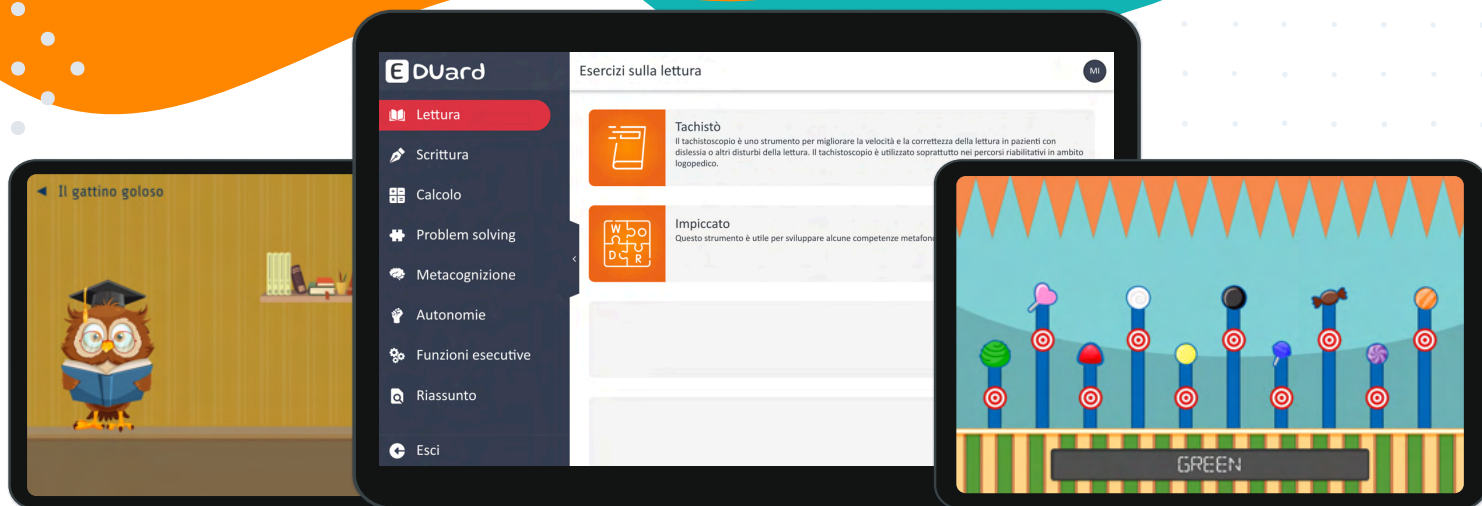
Il gattino goloso

E DUard

Lettura

Scrittura

Calcolo

Problem solving

Metacognizione

Autonomie

Funzioni esecutive

Riassunto

Esci

Esercizi sulla lettura

MI

Tachistò

Il tachistoscopio è uno strumento per migliorare la velocità e la correttezza della lettura in pazienti con dislessia o altri disturbi della lettura. Il tachistoscopio è utilizzato soprattutto nei percorsi riabilitativi in ambito logopedico.

Impiccato

Questo strumento è utile per sviluppare alcune competenze metafon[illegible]

W O D R

GREEN